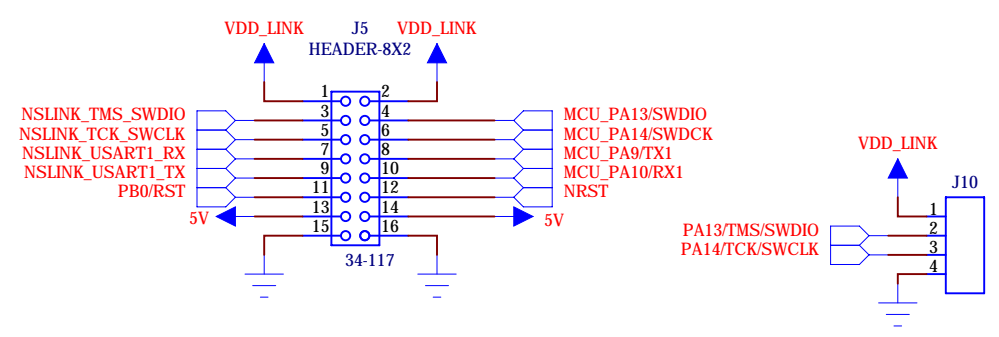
VDD_LINK J5 VDD_LINK
HEADER-8X2

NSLINK_TMS_SWDIO
NSLINK_TCK_SWCLK
NSLINK_USART1_RX
NSLINK_USART1_TX
PB0/RST
5V

1 2
3 4
5 6
7 8
9 10
11 12
13 14
15 16

34-117

MCU_PA13/SWDIO
MCU_PA14/SWDCK
MCU_PA9/TX1
MCU_PA10/RX1
NRST
5V

VDD_LINK
J10
PA13/TMS/SWDIO
PA14/TCK/SWCLK
1
2
3
4